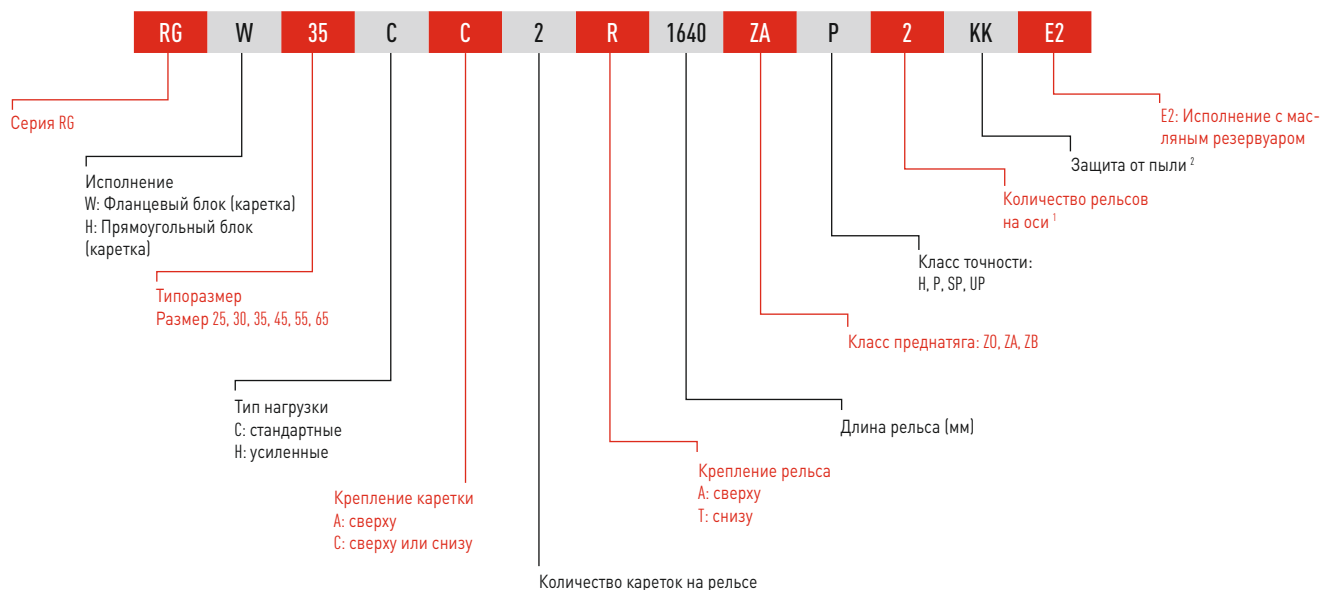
RG W 35 C C 2 R 1640 ZA P 2 KK E2

Серия RG

Исполнение
W: Фланцевый блок (каретка)
H: Прямоугольный блок (каретка)

Типоразмер
Размер 25, 30, 35, 45, 55, 65

Тип нагрузки
C: стандартные
H: усиленные

Крепление каретки
A: сверху
C: сверху или снизу

Количество кареток на рельсе

Крепление рельса
A: сверху
T: снизу

Длина рельса (мм)

Класс преднатяга: Z0, ZA, ZB

Класс точности:
H, P, SP, UP

Количество рельсов на оси $^1$

Защита от пыли $^2$

E2: Исполнение с масляным резервуаром